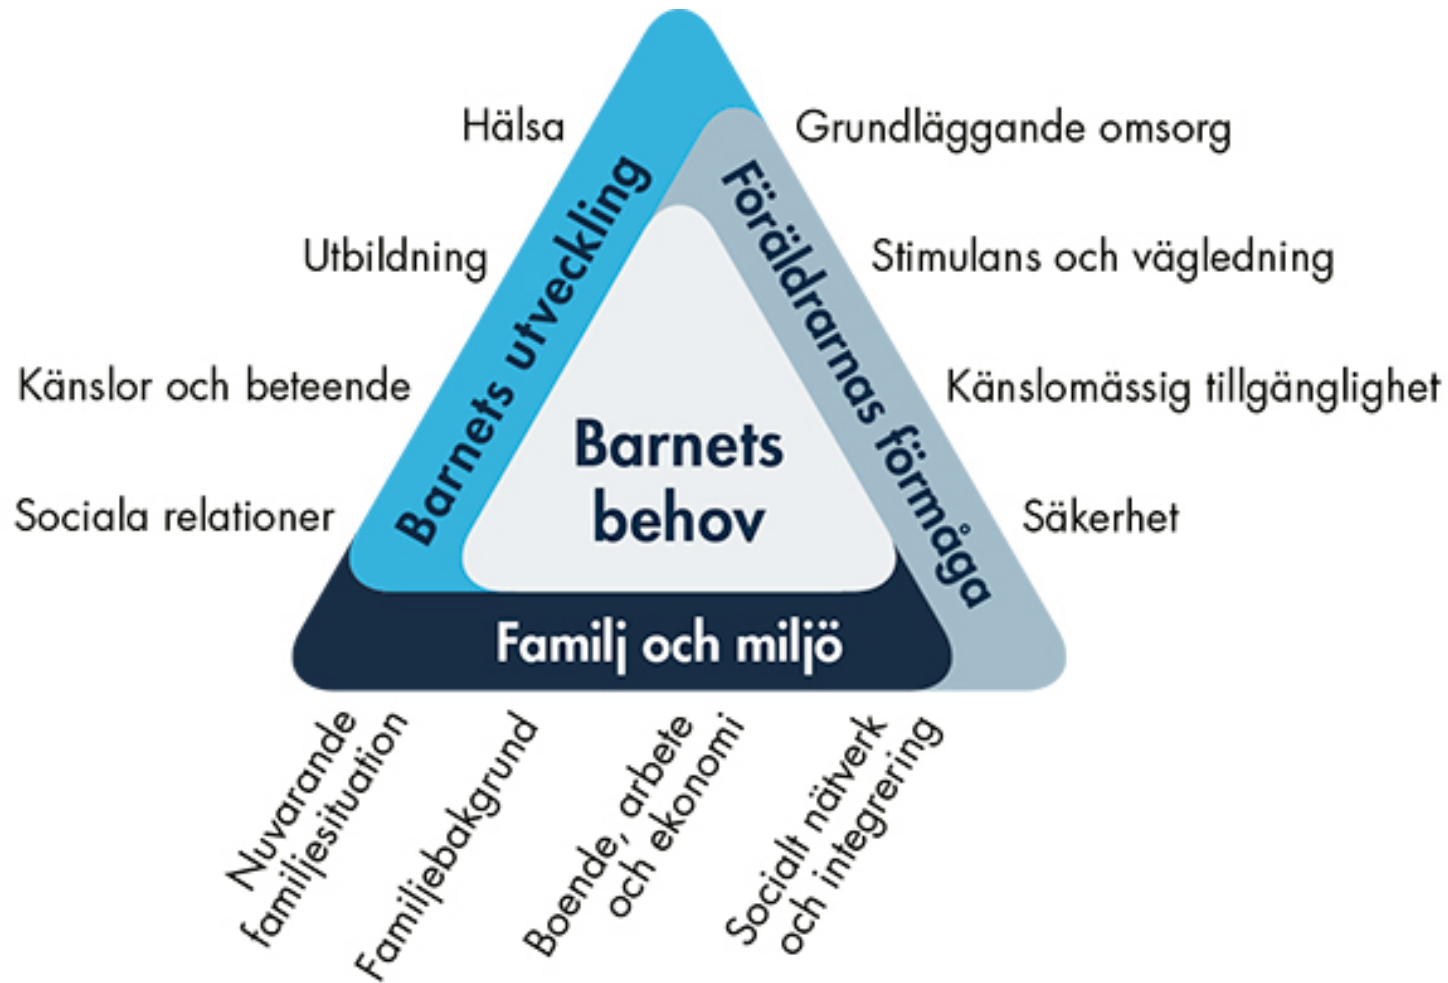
Hälsa

Utbildning

Känslor och beteende

Sociala relationer

Barnets utveckling

Grundläggande omsorg

Stimulans och vägledning

Känslomässig tillgänglighet

Säkerhet

Föräldrarnas förmåga

Barnets behov

Familj och miljö

Nuvarande familjesituation

Familjebakgrund

Boende, arbete och ekonomi

Socialt nätverk och integrering